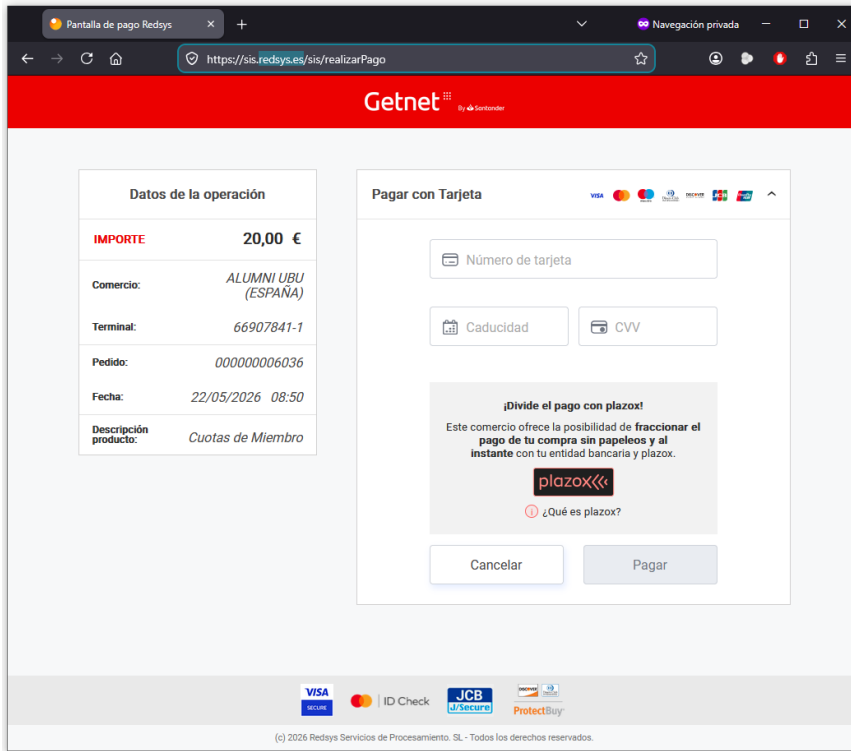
Pantalla de pago Redsys ×  +

Navegación privada

https://sis.redsys.es/sis/realizarPago

Getnet By Santander

Datos de la operación

| IMPORTE | 20,00 € |
|---|---|
| Comercio: | ALUMNI UBU (ESPAÑA) |
| Terminal: | 66907841-1 |
| Pedido: | 000000006036 |
| Fecha: | 22/05/2026 08:50 |
| Descripción producto: | Cuotas de Miembro |

Pagar con Tarjeta

VISA DISCOVER JCB

Número de tarjeta

Caducidad

CVV

¡Divide el pago con plazox!

Este comercio ofrece la posibilidad de fraccionar el pago de tu compra sin papeleos y al instante con tu entidad bancaria y plazox.

plazox

¿Qué es plazox?

Cancelar

Pagar

VISA SECURE ID Check JCB J/Secure DISCOVER ProtectBuy

(c) 2026 Redsys Servicios de Procesamiento. SL - Todos los derechos reservados.